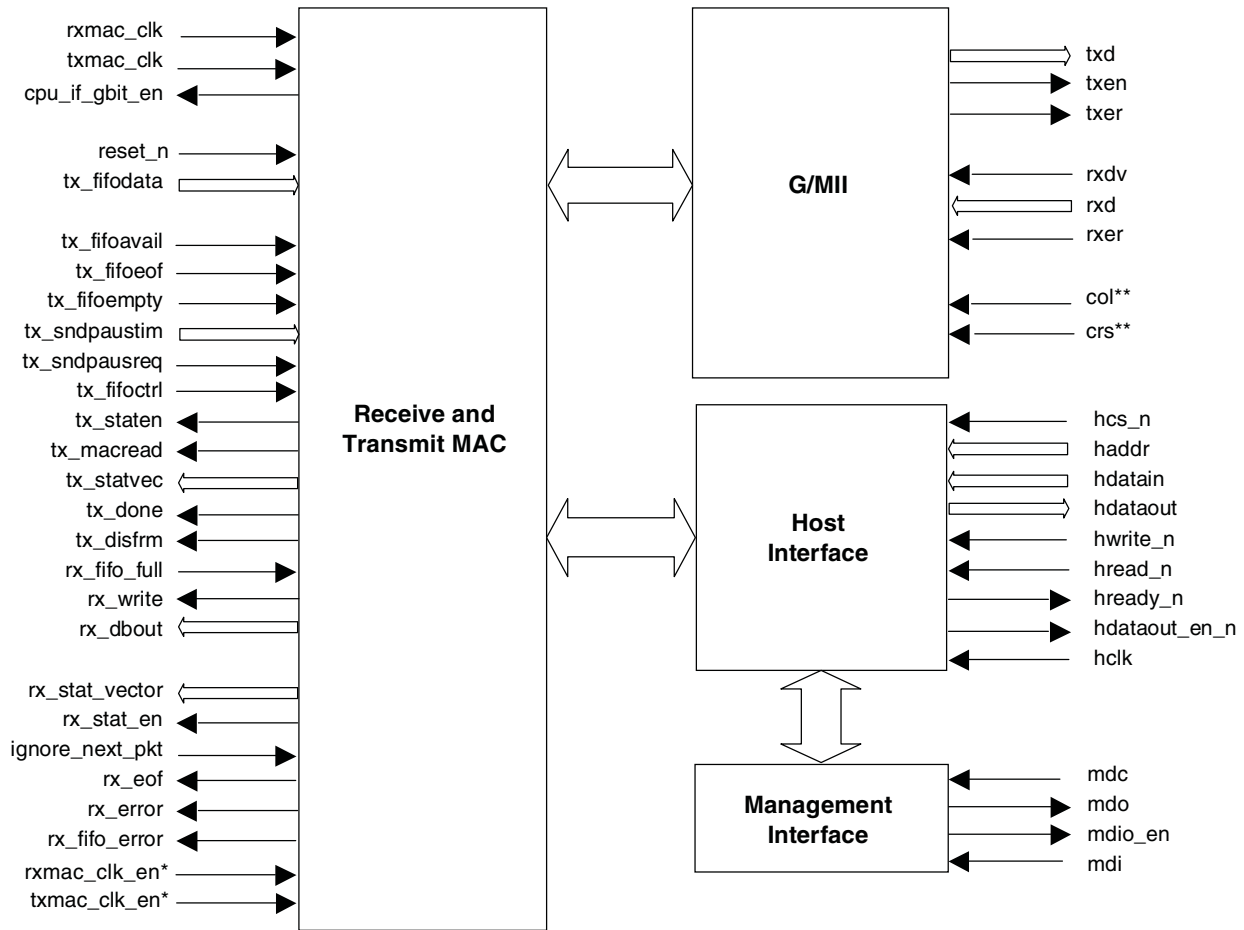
rxmac_clk
txmac_clk
cpu_if_gbit_en

reset_n
tx_fifodata

tx_fifoavail
tx_fifoeof
tx_fifoempty
tx_sndpaustim
tx_sndpausreq
tx_fifoctrl
tx_staten
tx_macread
tx_statvec
tx_done
tx_disfrm
rx_fifo_full
rx_write
rx_dbout

rx_stat_vector
rx_stat_en
ignore_next_pkt
rx_eof
rx_error
rx_fifo_error
rxmac_clk_en*
txmac_clk_en*

Receive and Transmit MAC

G/MII

txd
txen
txer

rxdv
rxd
rxer

col**
crs**

Host Interface

hcs_n
haddr
hdatain
hdataout
hwrite_n
hread_n
hready_n
hdataout_en_n
hclk

Management Interface

mdc
mdo
mdio_en
mdi